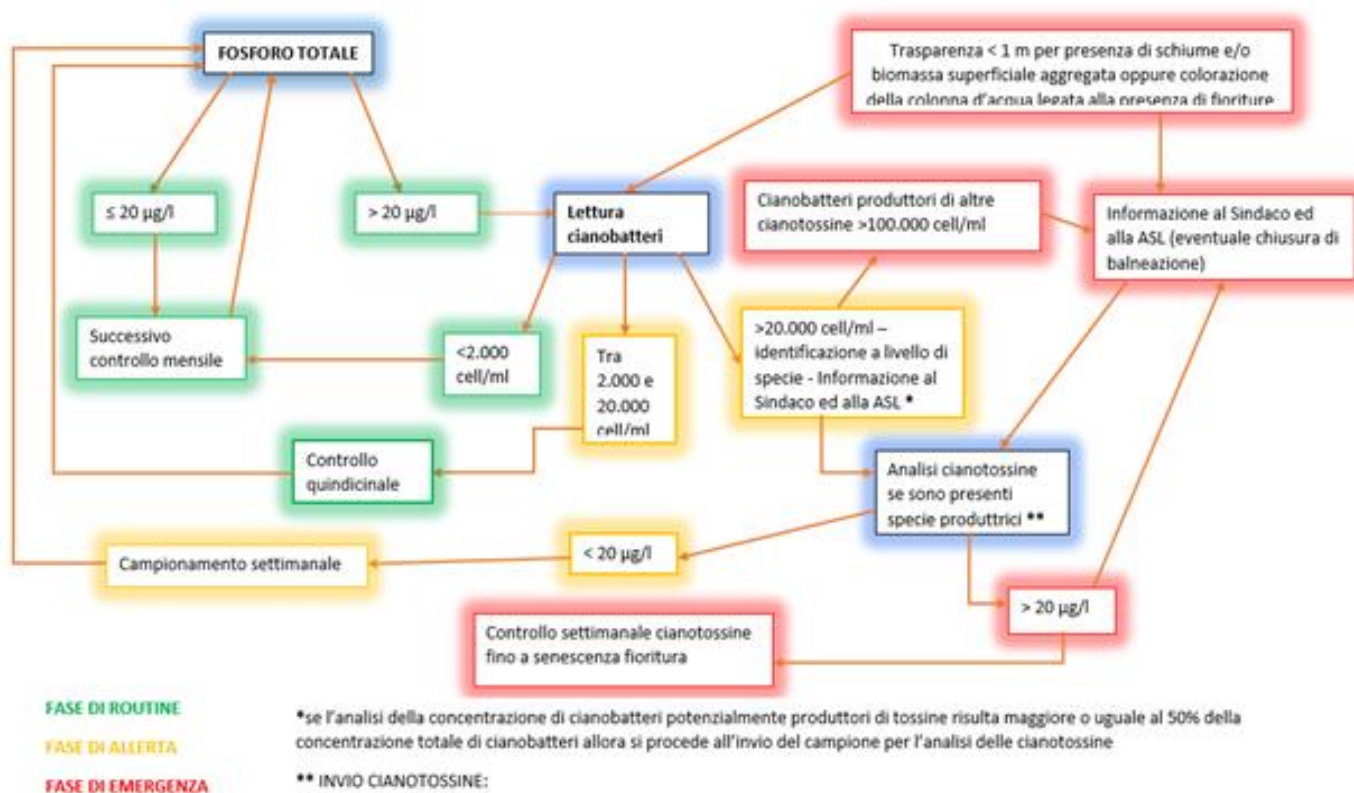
FOSFORO TOTALE

Trasparenza < 1 m per presenza di schiume e/o biomassa superficiale aggregata oppure colorazione della colonna d'acqua legata alla presenza di fioriture

≤ 20 µg/l

> 20 µg/l

Lettura cianobatteri

Cianobatteri produttori di altre cianotossine >100.000 cell/ml

Informazione al Sindaco ed alla ASL (eventuale chiusura di balneazione)

Successivo controllo mensile

<2.000 cell/ml

Tra 2.000 e 20.000 cell/ml

>20.000 cell/ml – identificazione a livello di specie - Informazione al Sindaco ed alla ASL *

Controllo quindicinale

Analisi cianotossine se sono presenti specie produttrici **

Campionamento settimanale

< 20 µg/l

> 20 µg/l

Controllo settimanale cianotossine fino a senescenza fioritura

FASE DI ROUTINE

FASE DI ALLERTA

FASE DI EMERGENZA

*se l'analisi della concentrazione di cianobatteri potenzialmente produttori di tossine risulta maggiore o uguale al 50% della concentrazione totale di cianobatteri allora si procede all'invio del campione per l'analisi delle cianotossine

** INVIO CIANOTOSSINE: